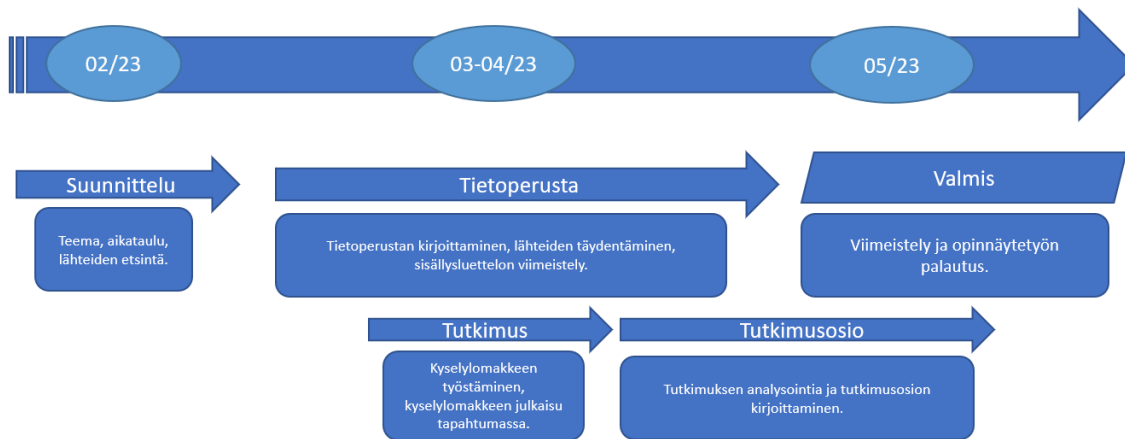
02/23

03-04/23

05/23

Suunnittelu

Teema, aikataulu, lähteiden etsintä.

Tietoperusta

Tietoperustan kirjoittaminen, lähteiden täydentäminen, sisällysluettelon viimeistely.

Valmis

Viimeistely ja opinnäytetyön palautus.

Tutkimus

Kyselylomakkeen työstäminen, kyselylomakkeen julkaisu tapahtumassa.

Tutkimusosio

Tutkimuksen analysointia ja tutkimusosion kirjoittaminen.